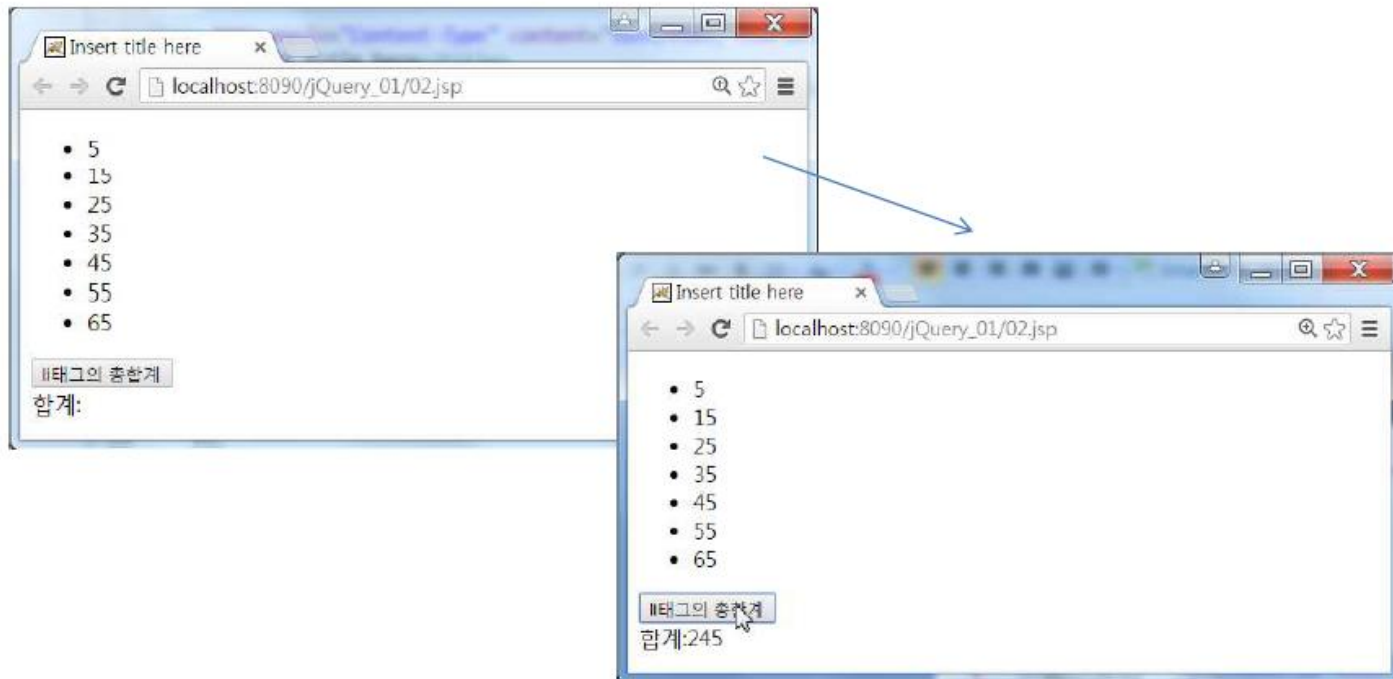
Insert title here ×

localhost:8090/jQuery_01/02.jsp

- 5
- 15
- 25
- 35
- 45
- 55
- 65

li태그의 총합계

합계:

Insert title here ×

localhost:8090/jQuery_01/02.jsp

- 5
- 15
- 25
- 35
- 45
- 55
- 65

li태그의 총합계

합계:245